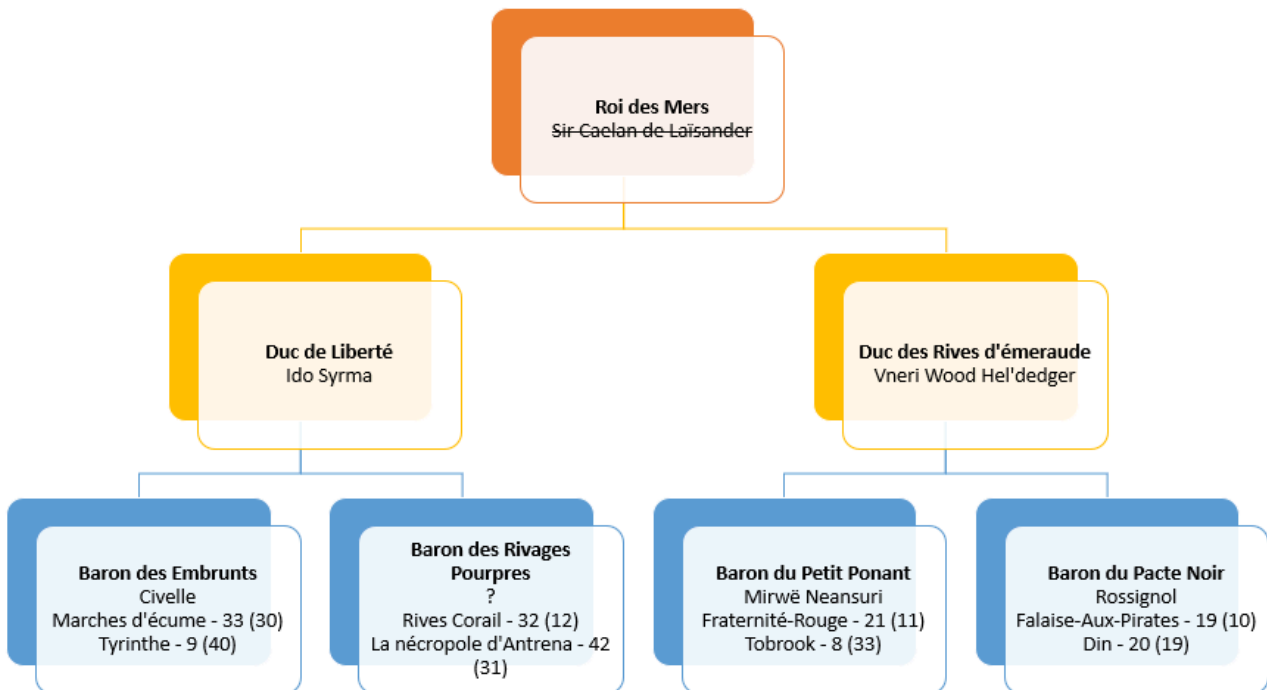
**Roi des Mers**
~~Sir Caelan de Laïsander~~

**Duc de Liberté**
Ido Syrma

**Duc des Rives d'émeraude**
Vneri Wood Hel'dedger

**Baron des Embrunts**
Civelle
Marches d'écume - 33 (30)
Tyrinthe - 9 (40)

**Baron des Rivages Pourpres**
?
Rives Corail - 32 (12)
La nécropole d'Antrena - 42 (31)

**Baron du Petit Ponant**
Mirwë Neansuri
Fraternité-Rouge - 21 (11)
Tobrook - 8 (33)

**Baron du Pacte Noir**
Rossignol
Falaise-Aux-Pirates - 19 (10)
Din - 20 (19)